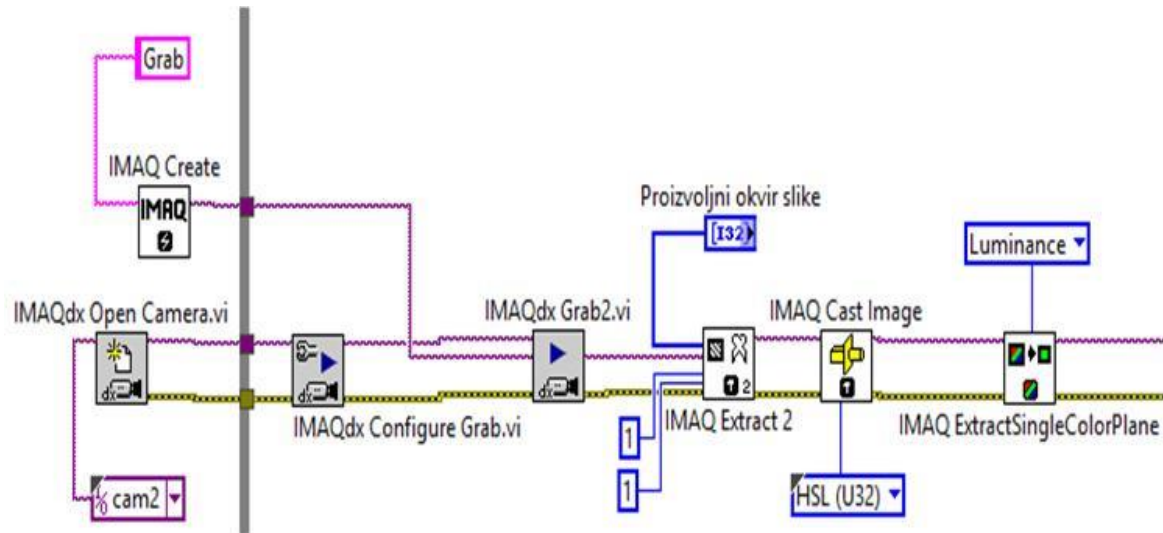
Grab

IMAQ Create

IMAQ

IMAQdx Open Camera.vi

cam2

IMAQdx Configure Grab.vi

IMAQdx Grab2.vi

Proizvoljni okvir slike

[I32]

1

1

IMAQ Extract 2

IMAQ Cast Image

HSL (U32)

Luminance

IMAQ ExtractSingleColorPlane